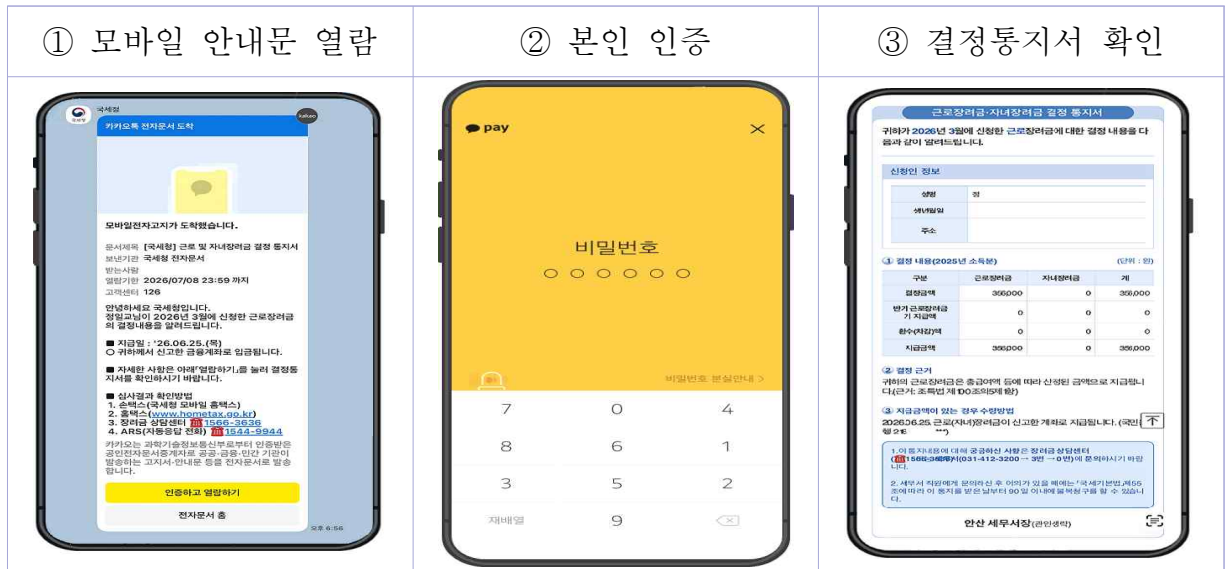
| ① 모바일 안내문 열람 | ② 본인 인증 | ③ 결정통지서 확인 |
|---|---|---|
| 국세청 kakao 카카오톡 전자문서 도착 모바일전자고지가 도착했습니다. 문서제목 [국세청] 근로 및 자녀장려금 결정 통지서 보낸기관 국세청 전자문서 받는사람 열람기한 2026/07/08 23:59 까지 고객센터 126 안녕하세요 국세청입니다. 정밀고님이 2026년 3월에 신청한 근로장려금의 결정내용을 알려드립니다. ■ 지급일 : '26.06.25.(목) ○ 귀하께서 신고한 금융계좌로 입금됩니다. ■ 자세한 사항은 아래「열람하기」를 눌러 결정통지서를 확인하시기 바랍니다. ■ 심사결과 확인방법 1. 손택스(국세청 모바일 홈택스) 2. 홈택스(www.hometax.go.kr) 3. 장려금 상담센터 1566-3636 4. ARS(자동응답 전화) 1544-9944 카카오는 과학기술정보통신부로부터 인증받은 공인전자문서중계자로 공공·금융·민간 기관이 발송하는 고지서·안내문 등을 전자문서로 발송합니다. 인증하고 열람하기 전자문서 홈 오후 6:56 | pay 비밀번호 ○○○○○○ 비밀번호 분실안내 > 7 0 4 8 6 1 3 5 2 재배열 9 | 근로장려금·자녀장려금 결정 통지서 귀하가 2026년 3월에 신청한 근로장려금에 대한 결정 내용을 다음과 같이 알려드립니다. 신청인 정보 성명 정 생년월일 주소 ① 결정 내용(2025년 소득분) (단위 : 원) 구분 근로장려금 자녀장려금 계 결정금액 356,000 0 356,000 반기근로장려금 기 지급액 0 0 0 환수(차감)액 0 0 0 지급금액 356,000 0 356,000 ② 결정 근거 귀하의 근로장려금은 총급여액 등에 따라 산정된 금액으로 지급됩니다.(근거: 조특법 제100조의5제1항) ③ 지급금액이 있는 경우 수령방법 2026.06.25. 근로(자녀)장려금이 신고한 계좌로 지급됩니다. (국민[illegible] 1.이 통지내용에 대해 궁금하신 사항은 장려금 상담센터(1566-3636)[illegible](031-412-3200 → 3번 → 0번)에 문의하시기 바랍니다. 2. 세무서 직원에게 문의하신 후 이의가 있을 때에는 「국세기본법」제55조에 따라 이 통지를 받은 날부터 90일 이내에 불복청구를 할 수 있습니다. 안산 세무서장(관인생략) |